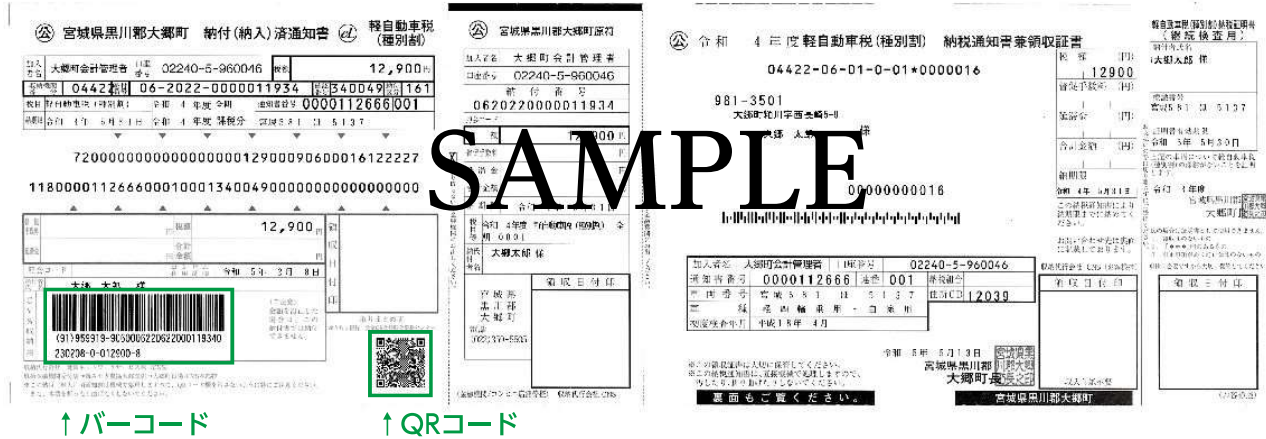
公 宮城県黒川郡大郷町 納付(納入)済通知書 eL 軽自動車税(種別割)

大郷町会計管理者 02240-5-960046 12,900円

04422 06-2022-0000011934 340049 161

軽自動車税(種別割) 令和 4 年度 当初 0000112666 001

令和 4年 5月31日 令和 4年度 課税分 宮城 581 し 5137

720000000000000000001290009060001612222

118000011266600010001340049000000000000000

12,900円

令和 5年 3月 8日

大郷 太郎 様

(91)959919-9050005220620001119340
230208-0-012900-8

↑バーコード

↑QRコード

公 宮城県黒川郡大郷町原符

大郷町会計管理者

02240-5-960046

納付番号

0620220000011934

12,900

令和 4年度 軽自動車税(種別割) 全期 0001

大郷太郎 様

宮城県黒川郡大郷町

領収日付印

022-359-5503

公 令和 4 年度 軽自動車税(種別割) 納税通知書兼領収証書

04422-06-01-0-01*0000016

981-3501

大郷町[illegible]

大郷 太郎 様

00000000016

12900

令和 5年 5月30日

加入者名 大郷町会計管理者 口座番号 02240-5-960046

通知書番号 0000112666 001

車両番号 宮城 581 し 5137

12039

平成18年 4月

領収日付印

令和 5年 5月13日

宮城県黒川郡 大郷町長

裏面もご覧ください。

宮城県黒川郡大郷町

軽自動車税(種別割)納税証明書 (継続検査用)

大郷太郎 様

宮城 581 し 5137

令和 5年 5月30日

令和 4年度

宮城県黒川郡 大郷町長

領収日付印